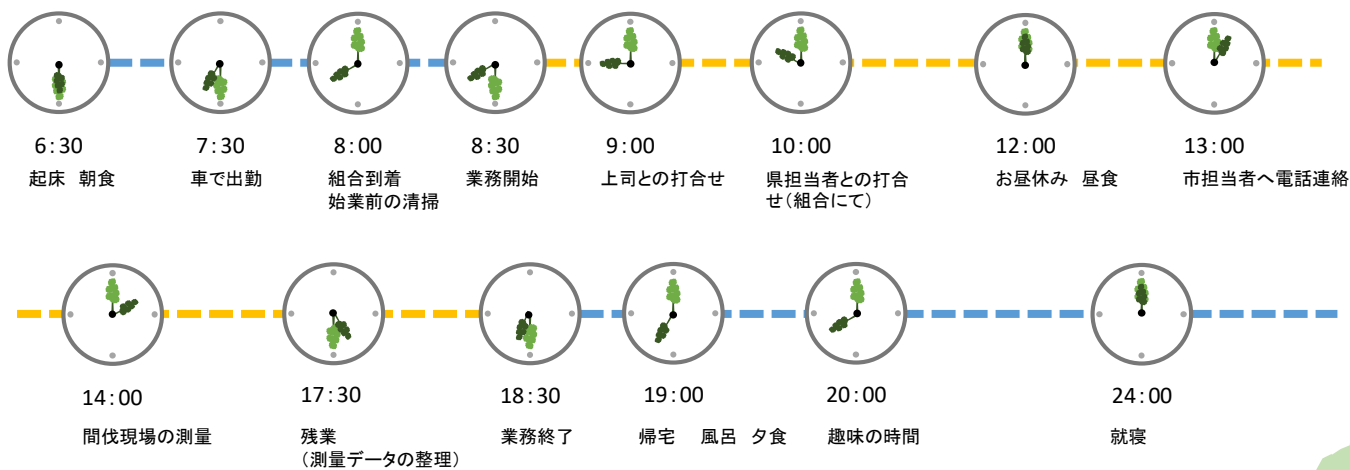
6:30
起床 朝食

7:30
車で出勤

8:00
組合到着
始業前の清掃

8:30
業務開始

9:00
上司との打合せ

10:00
県担当者との打合せ（組合にて）

12:00
お昼休み 昼食

13:00
市担当者へ電話連絡

14:00
間伐現場の測量

17:30
残業
（測量データの整理）

18:30
業務終了

19:00
帰宅 風呂 夕食

20:00
趣味の時間

24:00
就寝